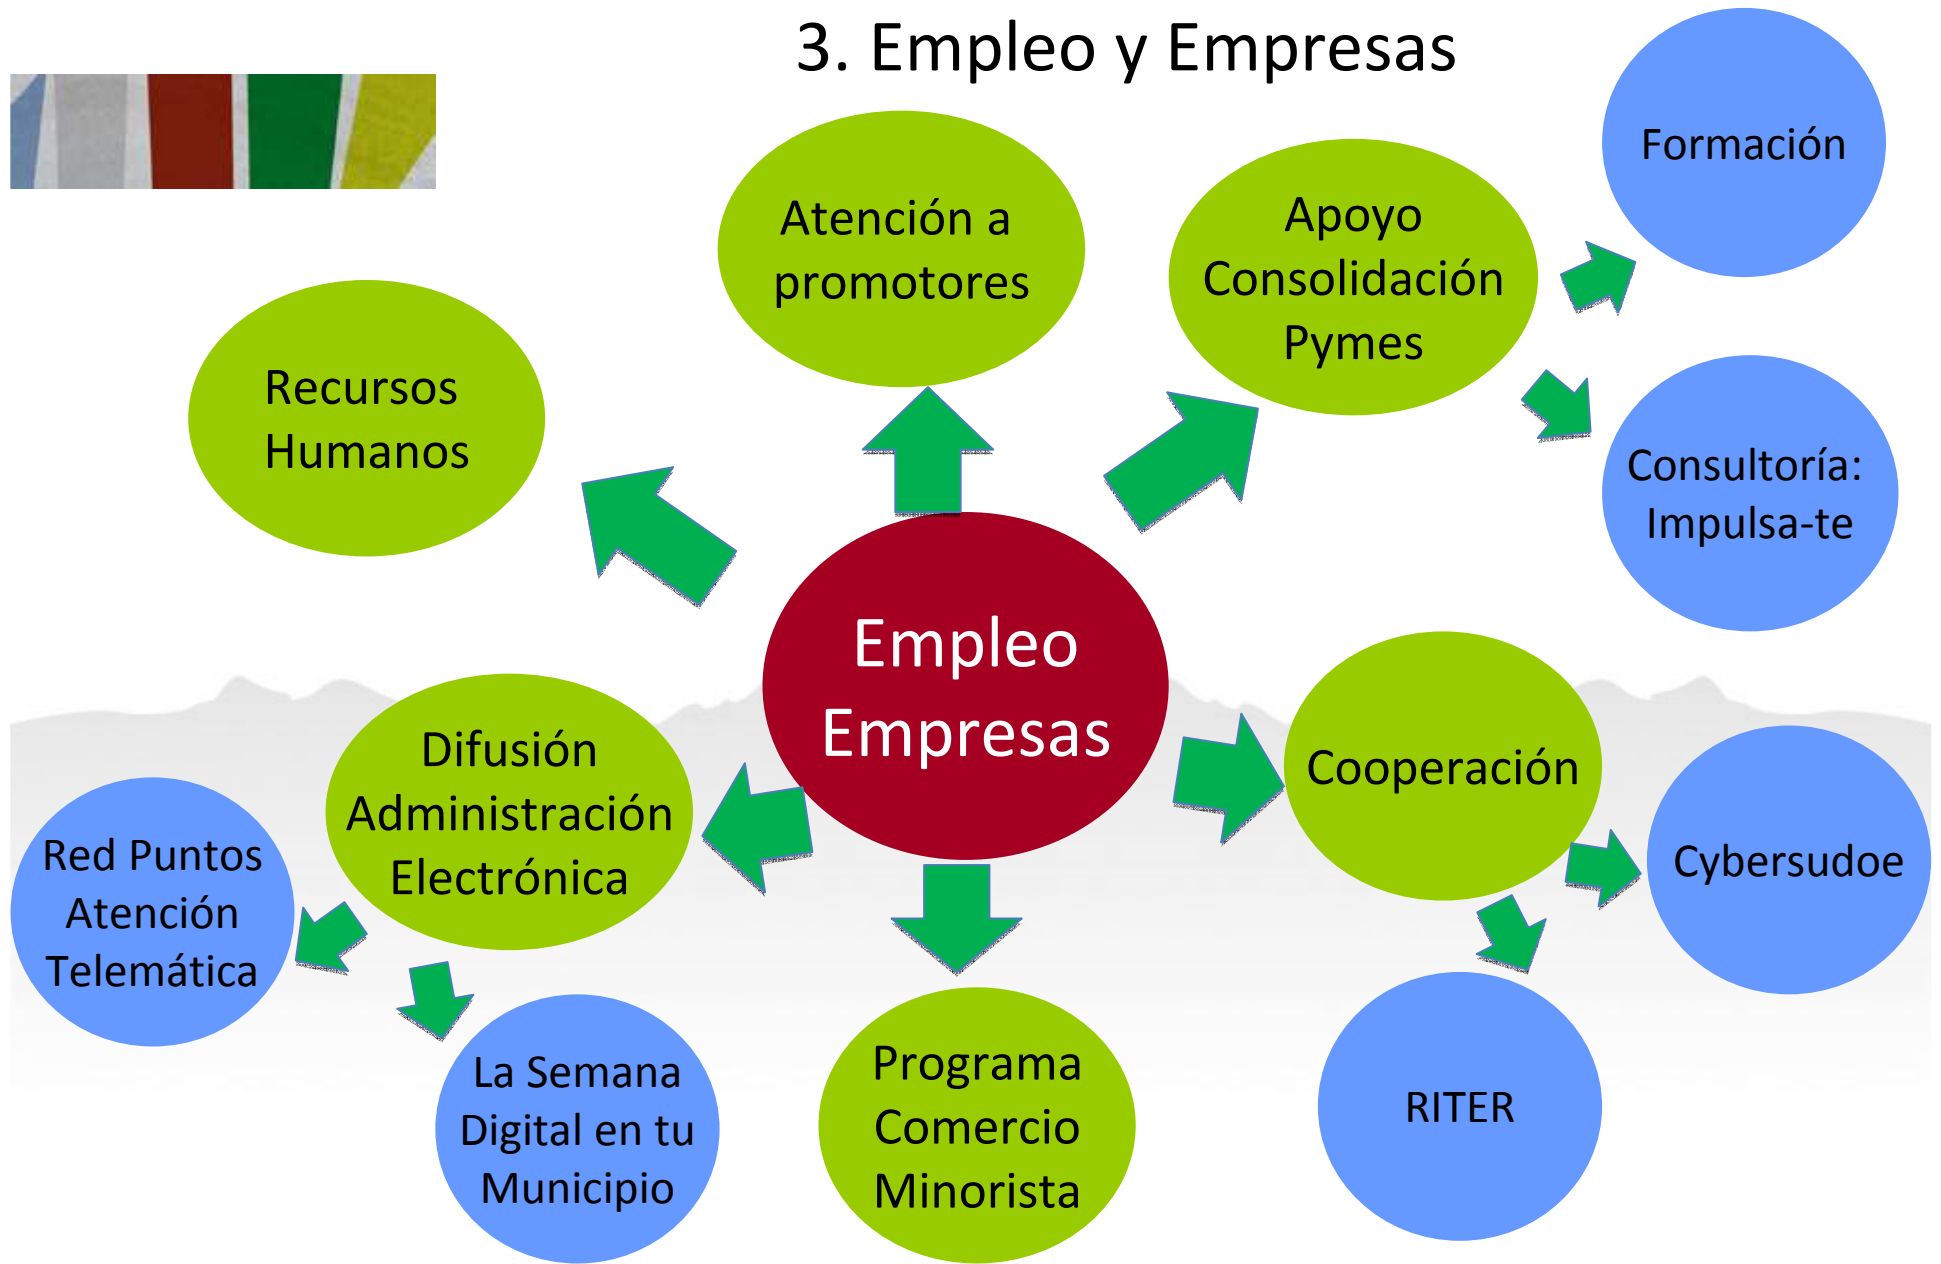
3. Empleo y Empresas

Empleo Empresas

Recursos Humanos

Atención a promotores

Apoyo Consolidación Pymes

Formación

Consultoría: Impulsa-te

Cooperación

Cybersudoe

RITER

Programa Comercio Minorista

Difusión Administración Electrónica

Red Puntos Atención Telemática

La Semana Digital en tu Municipio